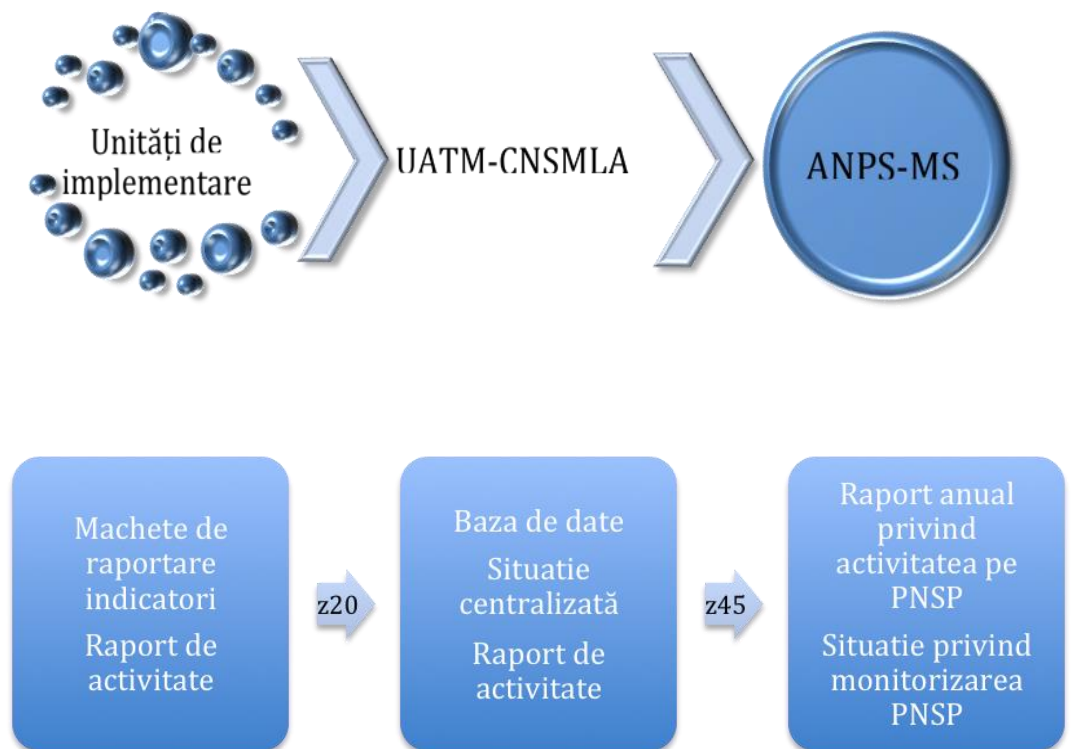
Unități de implementare

UATM-CNSMLA

ANPS-MS

Machete de raportare indicatori

Raport de activitate

z20

Baza de date

Situatie centralizată

Raport de activitate

z45

Raport anual privind activitatea pe PNSP

Situatie privind monitorizarea PNSP